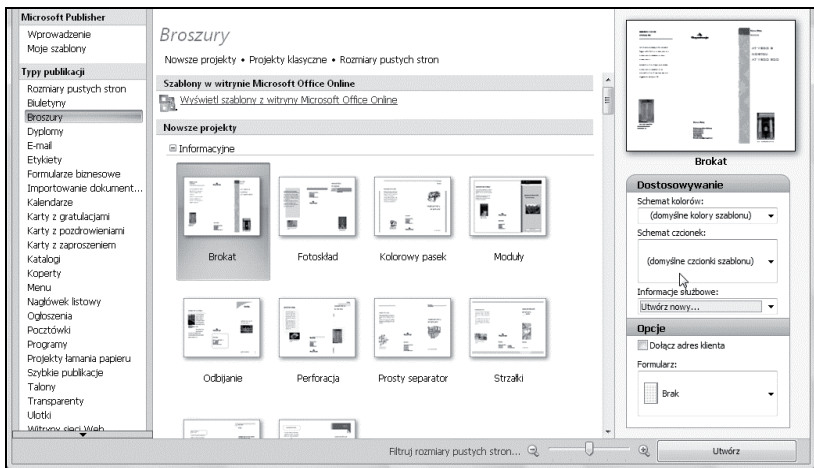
Microsoft Publisher
Wprowadzenie
Moje szablony

Typy publikacji
Rozmiary pustych stron
Biuletyny
Broszury
Dyplomy
E-mail
Etykiety
Formularze biznesowe
Importowanie dokument...
Kalendarze
Karty z gratulacjami
Karty z pozdrowieniami
Karty z zaproszeniem
Katalogi
Koperty
Menu
Nagłówek listowy
Ogłoszenia
Pocztówki
Programy
Projekty łamania papieru
Szybkie publikacje
Talony
Transparenty
Ulotki
Witryny sieci Web

Broszury
Nowsze projekty • Projekty klasyczne • Rozmiary pustych stron

Szablony w witrynie Microsoft Office Online
Wyświetl szablony z witryny Microsoft Office Online

Nowsze projekty
Informacyjne

Brokat
Fotoskład
Kolorowy pasek
Moduły
Odbijanie
Perforacja
Prosty separator
Strzałki

Brokat

Dostosowywanie
Schemat kolorów:
(domyślne kolory szablonu)
Schemat czcionek:
(domyślne czcionki szablonu)
Informacje służbowe:
Utwórz nowy...

Opcje
Dołącz adres klienta
Formularz:
Brak

Filtruj rozmiary pustych stron...
Utwórz